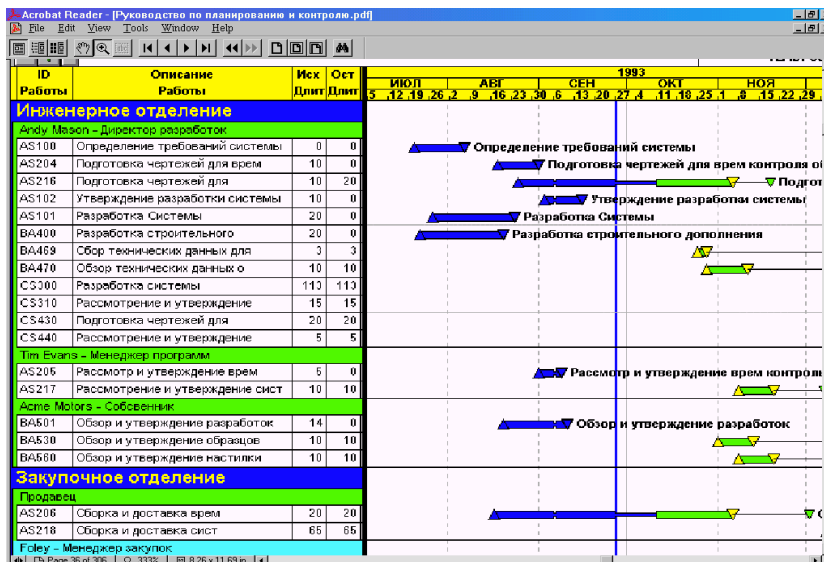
Acrobat Reader - [Руководство по планированию и контролю.pdf]
File Edit View Tools Window Help

| ID Работы | Описание Работы | Исх Длит | Ост Длит |
|---|---|---|---|
| Инженерное отделение | | | |
| Andy Mason - Директор разработок | | | |
| AS100 | Определение требований системы | 0 | 0 |
| AS204 | Подготовка чертежей для врем | 10 | 0 |
| AS216 | Подготовка чертежей для | 10 | 20 |
| AS102 | Утверждение разработки системы | 10 | 0 |
| AS101 | Разработка Системы | 20 | 0 |
| BA400 | Разработка строительного | 20 | 0 |
| BA469 | Сбор технических данных для | 3 | 3 |
| BA470 | Обзор технических данных о | 10 | 10 |
| CS300 | Разработка системы | 110 | 110 |
| CS310 | Рассмотрение и утверждение | 15 | 15 |
| CS430 | Подготовка чертежей для | 20 | 20 |
| CS440 | Рассмотрение и утверждение | 5 | 5 |
| Tim Evans - Менеджер программ | | | |
| AS206 | Рассмотр и утверждение врем | 5 | 0 |
| AS217 | Рассмотрение и утверждение сист | 10 | 10 |
| Acme Motors - Собственник | | | |
| BA501 | Обзор и утверждение разработок | 14 | 0 |
| BA530 | Обзор и утверждение образцов | 10 | 10 |
| BA560 | Обзор и утверждение настилки | 10 | 10 |
| Закупочное отделение | | | |
| Продавец | | | |
| AS206 | Оборка и доставка врем | 20 | 20 |
| AS218 | Оборка и доставка сист | 65 | 65 |
| Foley - Менеджер закупок | | | |

1993
ИЮЛ АВГ СЕН ОКТ НОЯ
5 12 19 26 2 9 16 23 30 6 13 20 27 4 11 18 25 1 8 15 22 29

Определение требований системы
Подготовка чертежей для врем контроля о
Подгот
Утверждение разработки системы
Разработка Системы
Разработка строительного дополнения
Расмотр и утверждение врем контрол
Обзор и утверждение разработок

Page 36 of 306 333% 8.26 x 11.69 in